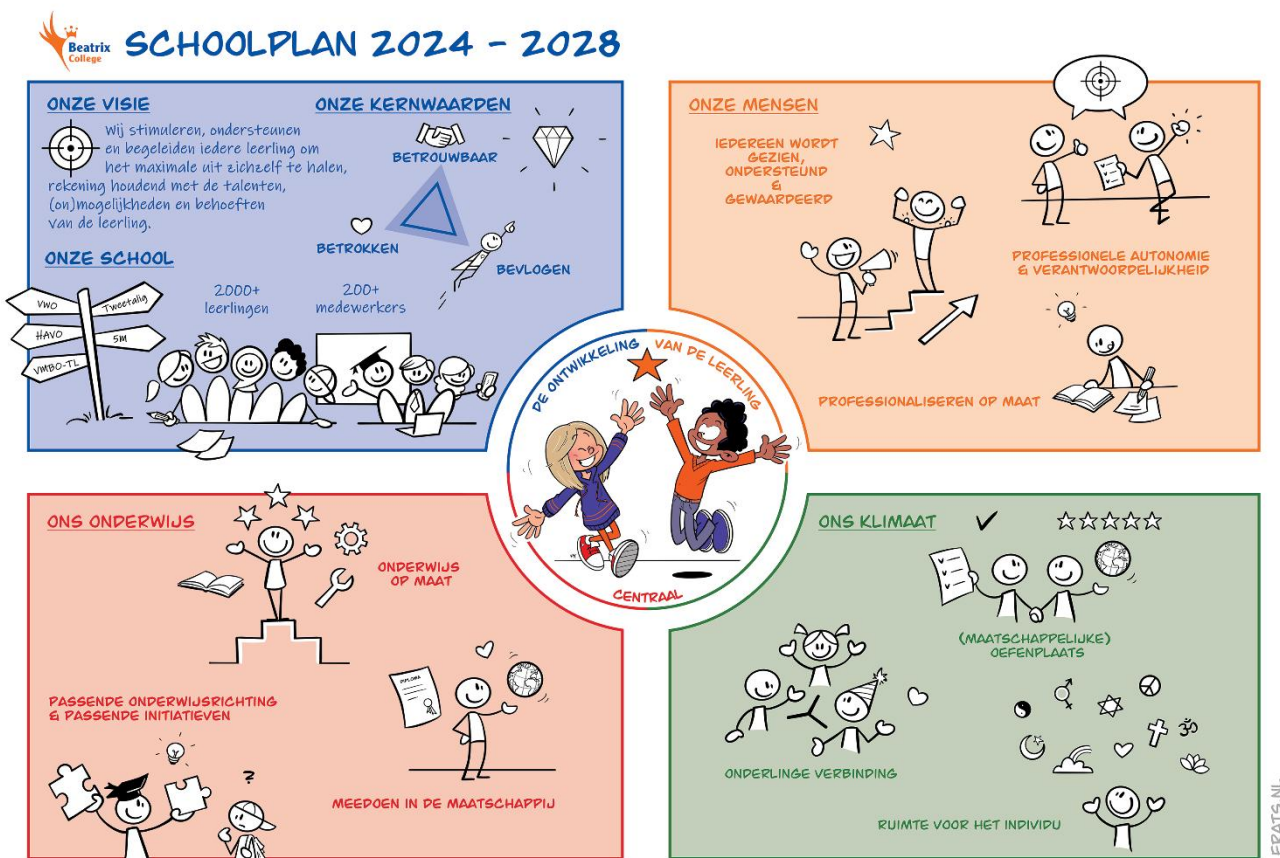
Beatrix College

SCHOOLPLAN 2024 - 2028

ONZE VISIE

Wij stimuleren, ondersteunen en begeleiden iedere leerling om het maximale uit zichzelf te halen, rekening houdend met de talenten, (on)mogelijkheden en behoeften van de leerling.

ONZE KERNWAARDEN

BETROUWBAAR

BETROKKEN

BEVLOGEN

ONZE SCHOOL

2000+ leerlingen

200+ medewerkers

VWO

Tweetalig

HAVO

5M

VMBO-TL

ONZE MENSEN

IEDEREEN WORDT GEZIEN, ONDERSTEUND & GEWAARDEERD

PROFESSIONELE AUTONOMIE & VERANTWOORDELIJKHEID

PROFESSIONALISEREN OP MAAT

DE ONTWIKKELING VAN DE LEERLING CENTRAAL

ONS ONDERWIJS

ONDERWIJS OP MAAT

PASSENDE ONDERWIJSRICHTING & PASSENDE INITIATIEVEN

DIPLOMA

MEEDOEN IN DE MAATSCHAPPIJ

ONS KLIMAAT

(MAATSCHAPPELIJKE) OEFENPLAATS

ONDERLINGE VERBINDING

RUIMTE VOOR HET INDIVIDU

FRATS.NL